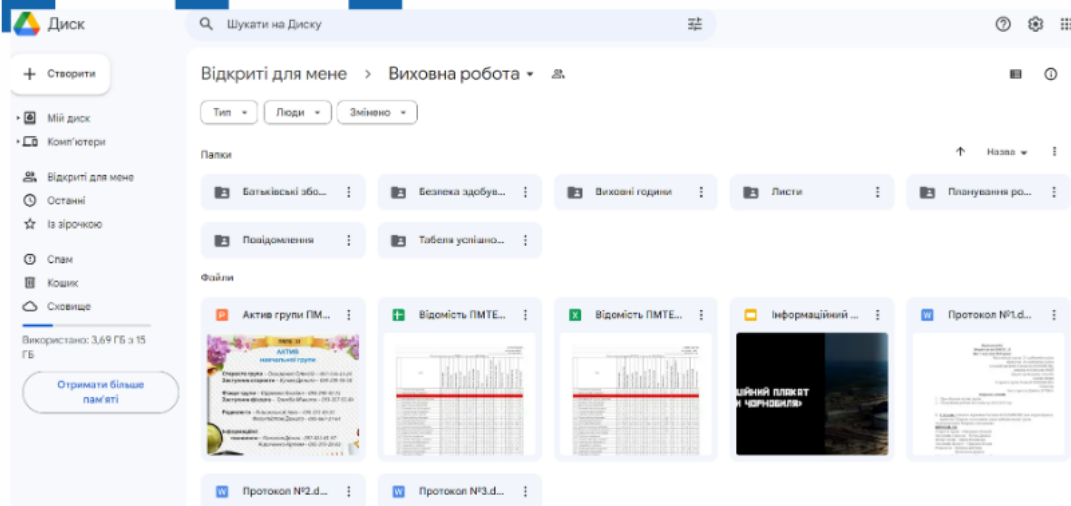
Диск

Шукати на Диску

Створити

Мій диск

Комп'ютери

Відкриті для мене

Останні

Із зірочкою

Спам

Кошик

Сховище

Використано: 3,69 ГБ з 15 ГБ

Отримати більше пам'яті

Відкриті для мене > Виховна робота

Тип

Люди

Змінено

Папки

Назва

Батьківські збо...

Безпека здобув...

Виховні години

Листи

Планування ро...

Повідомлення

Табеля успішно...

Файли

Актив групи ПМ...

АКТИВ
навчальної групи

Відомість ПМТЕ...

Відомість ПМТЕ...

Інформаційний ...

ЙНИЙ ПЛАКАТ
І ЧОРНОБИЛЯ»

Протокол №1.d...

Протокол №2.d...

Протокол №3.d...